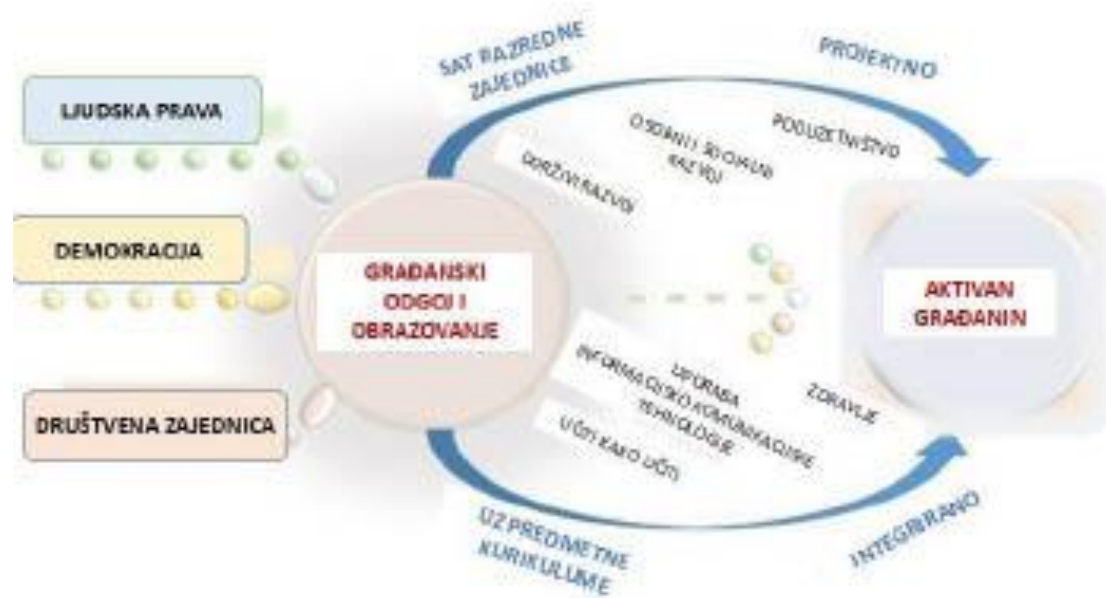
SAT RAZREDNE ZAJEDNICE

PROJEKTNO

LJUDSKA PRAVA

DEMOKRACIJA

DRUŠTVENA ZAJEDNICA

OSOBNI I SOCIJALNI RAZVOJ

PODUZETNIŠTVO

ODRŽIVI RAZVOJ

GRAĐANSKI ODGOJ I OBRAZOVANJE

AKTIVAN GRAĐANIN

UPORABA INFORMACIJSKO KOMUNIKACIJSKE TEHNOLOGIJE

ZDRAVLJE

UČITI KAKO UČITI

UZ PREDMETNE KURIKULUME

INTEGRIRANO